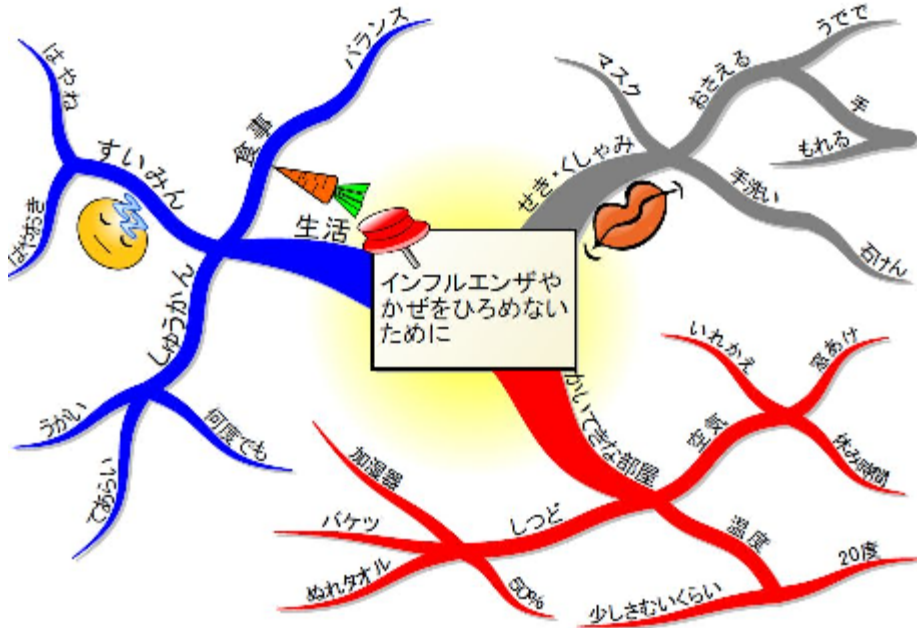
インフルエンザやかぜをひろめないために

生活
すいみん
はやね
はやおき
食事
バランス
しゅうかん
うがい
てあらい
何度でも

せき・くしゃみ
マスク
おさえる
うでで
手
もれる
手洗い
石けん

かいてきな部屋
空気
いれかえ
窓あけ
休み時間
しつど
加湿器
バケツ
ぬれタオル
50%
温度
20度
少しさむいくらい